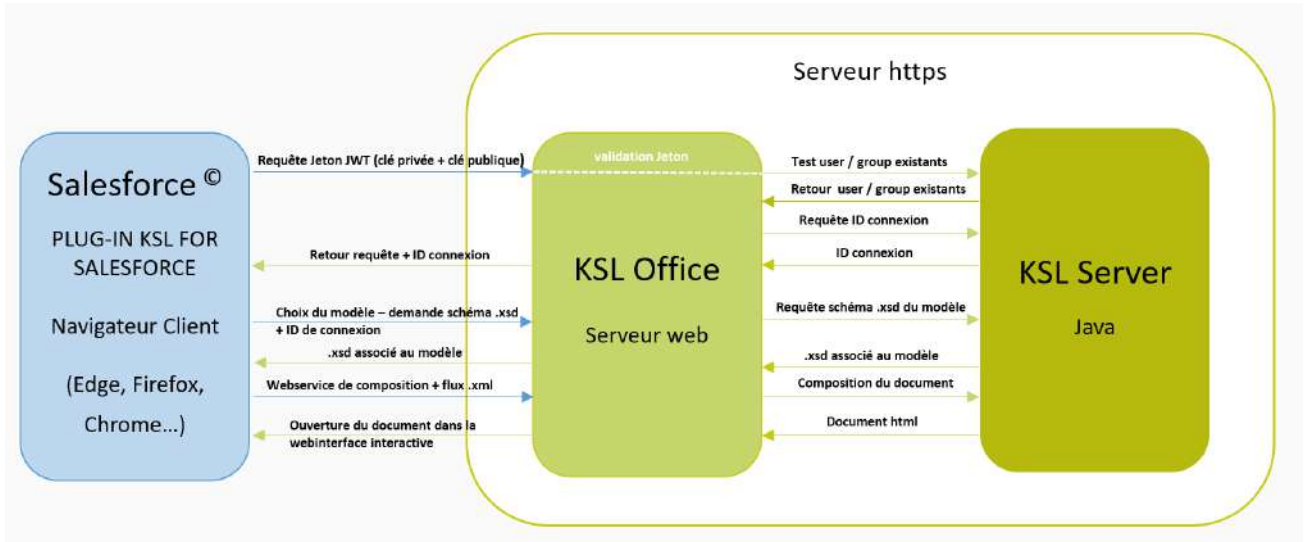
Serveur https

Salesforce ©

PLUG-IN KSL FOR SALESFORCE

Navigateur Client

(Edge, Firefox, Chrome...)

Requête Jeton JWT (clé privée + clé publique)

Retour requête + ID connexion

Choix du modèle – demande schéma .xsd + ID de connexion

.xsd associé au modèle

Webservice de composition + flux .xml

Ouverture du document dans la webinterface interactive

validation Jeton

KSL Office

Serveur web

Test user / group existants

Retour user / group existants

Requête ID connexion

ID connexion

Requête schéma .xsd du modèle

.xsd associé au modèle

Composition du document

Document html

KSL Server

Java